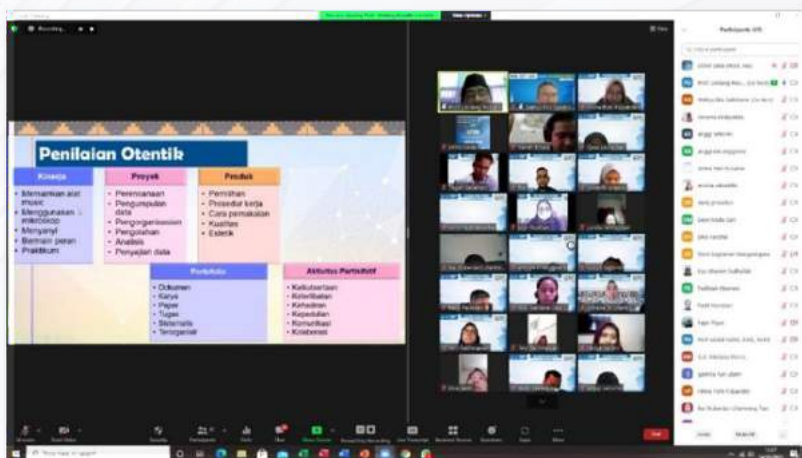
Penilaian Otentik

Kinerja
• Memainkan alat music
• Menggunakan mikroskop
• Menyanyi
• Bermain peran
• Praktikum

Proyek
• Perencanaan
• Pengumpulan data
• Pengorganisasian
• Pengolahan
• Analisis
• Penyajian data

Produk
• Pemilihan
• Prosedur kerja
• Cara pemakaian
• Kualitas
• Estetik

Portofolio
• Dokumen
• Karya
• Paper
• Tugas
• Sistematis
• Terorganisir

Aktivitas Partisipatif
• Keikutsertaan
• Keterlibatan
• Kehadiran
• Kepedulian
• Komunikasi
• Kolaborasi

Participants